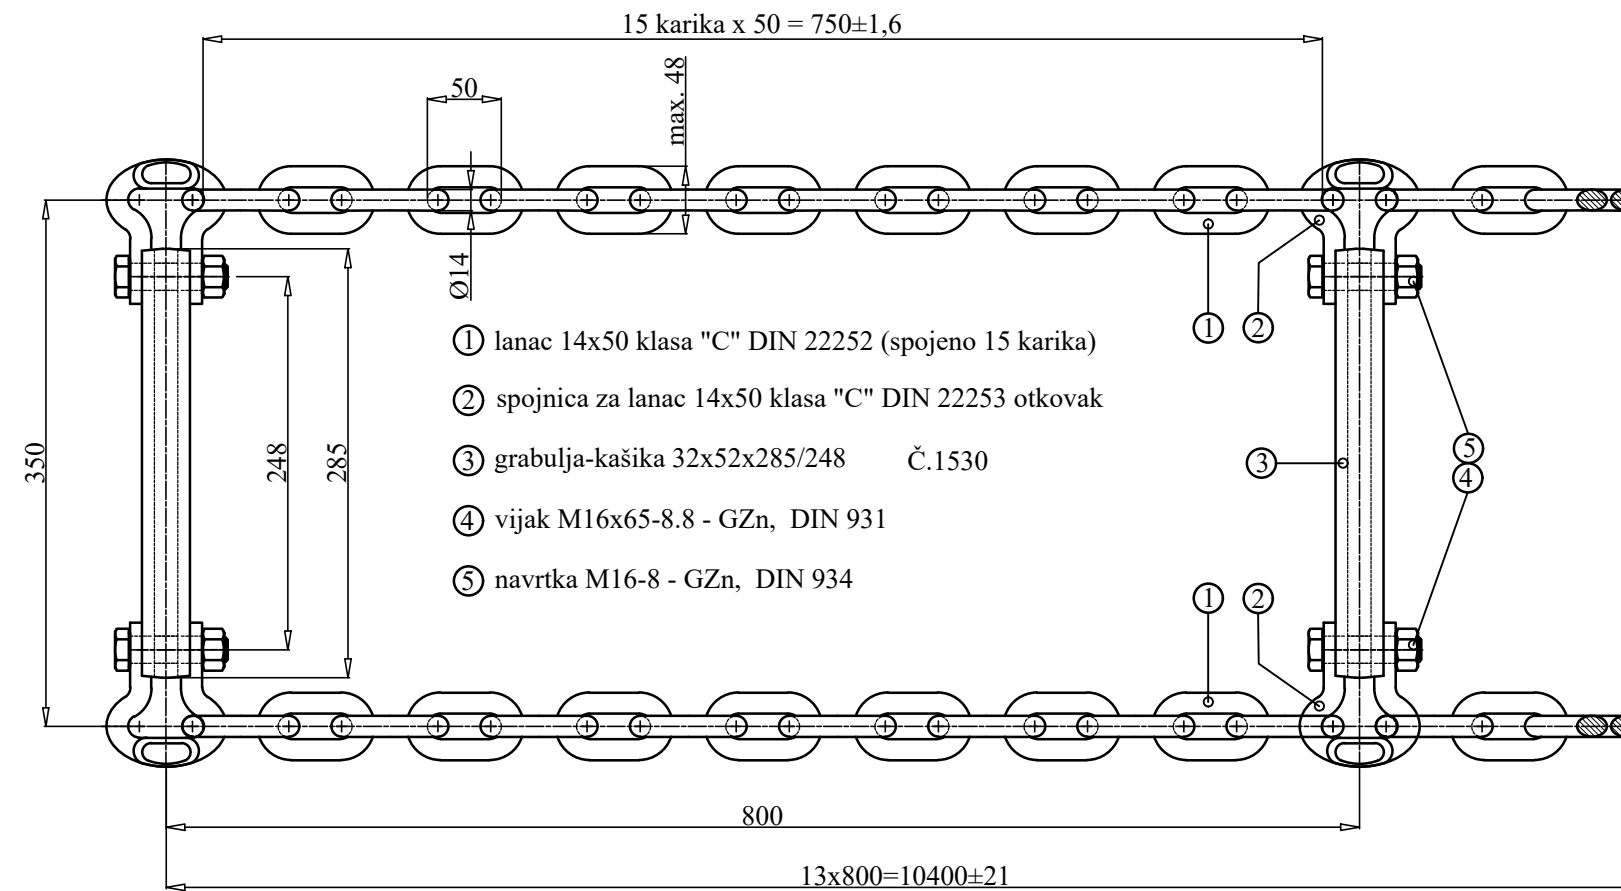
15 karika x 50 = 750±1,6

50

max. 48

Ø14

350

248

285

① lanac 14x50 klasa "C" DIN 22252 (spojeno 15 karika)

② spojnica za lanac 14x50 klasa "C" DIN 22253 otkovak

③ grabulja-kašika 32x52x285/248 Č.1530

④ vijak M16x65-8.8 - GZn, DIN 931

⑤ navrtka M16-8 - GZn, DIN 934

①
②
③
⑤
④
①
②

800

13x800=10400±21